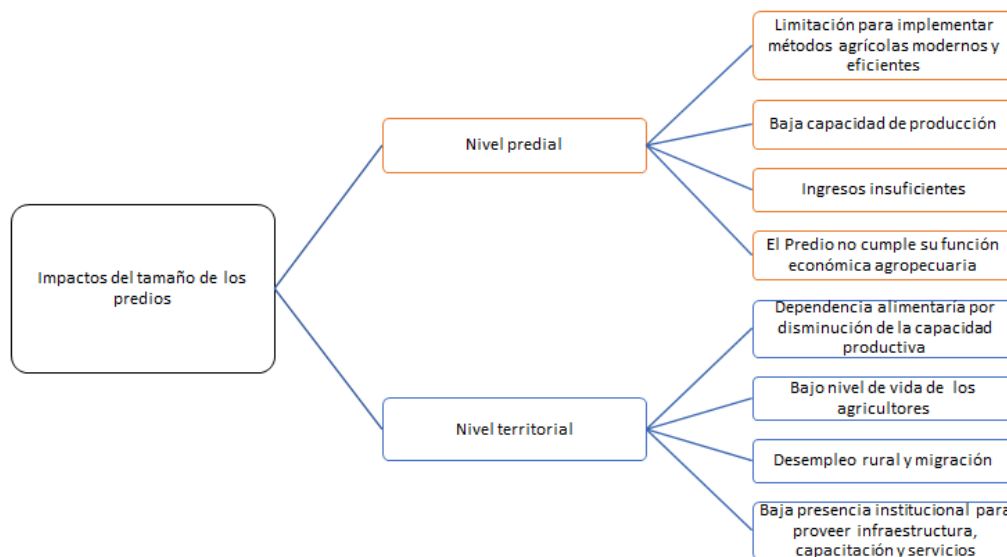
Impactos del tamaño de los predios

Nivel predial

Limitación para implementar métodos agrícolas modernos y eficientes

Baja capacidad de producción

Ingresos insuficientes

El Predio no cumple su función económica agropecuaria

Nivel territorial

Dependencia alimentaria por disminución de la capacidad productiva

Bajo nivel de vida de los agricultores

Desempleo rural y migración

Baja presencia institucional para proveer infraestructura, capacitación y servicios